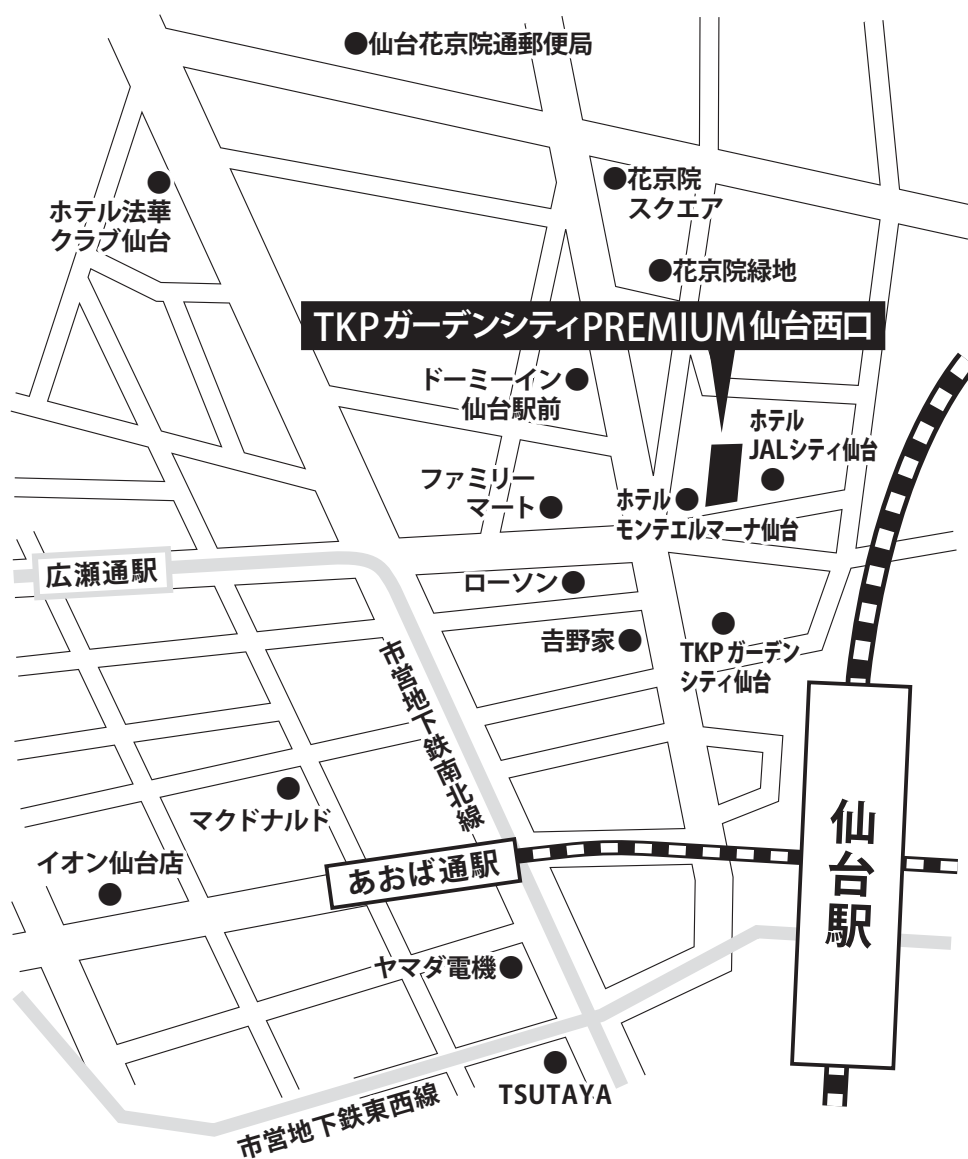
●仙台花京院通郵便局

ホテル法華
クラブ仙台

●花京院
スクエア

●花京院緑地

TKPガーデンシティPREMIUM仙台西口

ドーミーイン
仙台駅前

ホテル
JALシティ仙台

ファミリー
マート

ホテル
モンテエルマーナ仙台

広瀬通駅

ローソン

吉野家

TKPガーデン
シティ仙台

市営地下鉄南北線

マクドナルド

イオン仙台店

あおば通駅

仙台駅

ヤマダ電機

TSUTAYA

市営地下鉄東西線